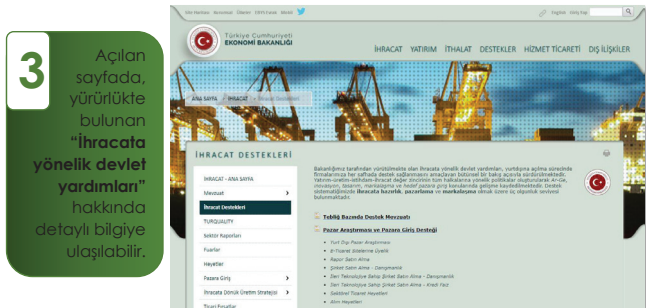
3

Açılan sayfada, yürürlükte bulunan **"İhracata yönelik devlet yardımları"** hakkında detaylı bilgiye ulaşılabilir.

Site Haritası İletişim

English Giriş Yap

Türkiye Cumhuriyeti
EKONOMİ BAKANLIĞI

İHRACAT YATIRIM İTHALAT DESTEKLER HİZMET TİCARETİ DIŞ İLİŞKİLER

ANA SAYFA > İHRACAT > İhracat Destekleri

İHRACAT DESTEKLERİ

İHRACAT - ANA SAYFA
Mevzuat
İhracat Destekleri
TURQUALITY
Sektör Raporları
Fuarlar
Heyetler
Pazara Giriş
İhracata Dönük Üretim Stratejisi
Ticari Fırsatlar

Bakanlığımız tarafından yürütülmekte olan ihracata yönelik devlet yardımları, yurtdışına açılma sürecinde firmalarımıza her safhada destek sağlanması amacıyla bütüncül bir bakış açısıyla sürdürülmektedir. Yatırım-üretim-istihdam-ihracat değer zincirinin tüm halkalarına yönelik politikalar oluşturulmuş, Ar-Ge, inovasyon, tasarım, markalaşma ve hedef pazara giriş konularında gelişme kaydedilmektedir. Destek sistemimizde ihracata hazırlık, pazarlama ve markalaşma olmak üzere üç büyük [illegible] bulunmaktadır.

Tebliğ Bazında Destek Mevzuatı

Pazar Araştırması ve Pazara Giriş Desteği

Yurt Dışı Pazar Araştırması
E-Ticaret Sitelerine Üyelik
Rapor Satın Alma
Şirket Satın Alma - Danışmanlık
İleri Teknolojiye Sahip Şirket Satın Alma - Danışmanlık
İleri Teknolojiye Sahip Şirket Satın Alma - Kredi Faiz
Sektörel Ticaret Heyetleri
Alım Heyetleri